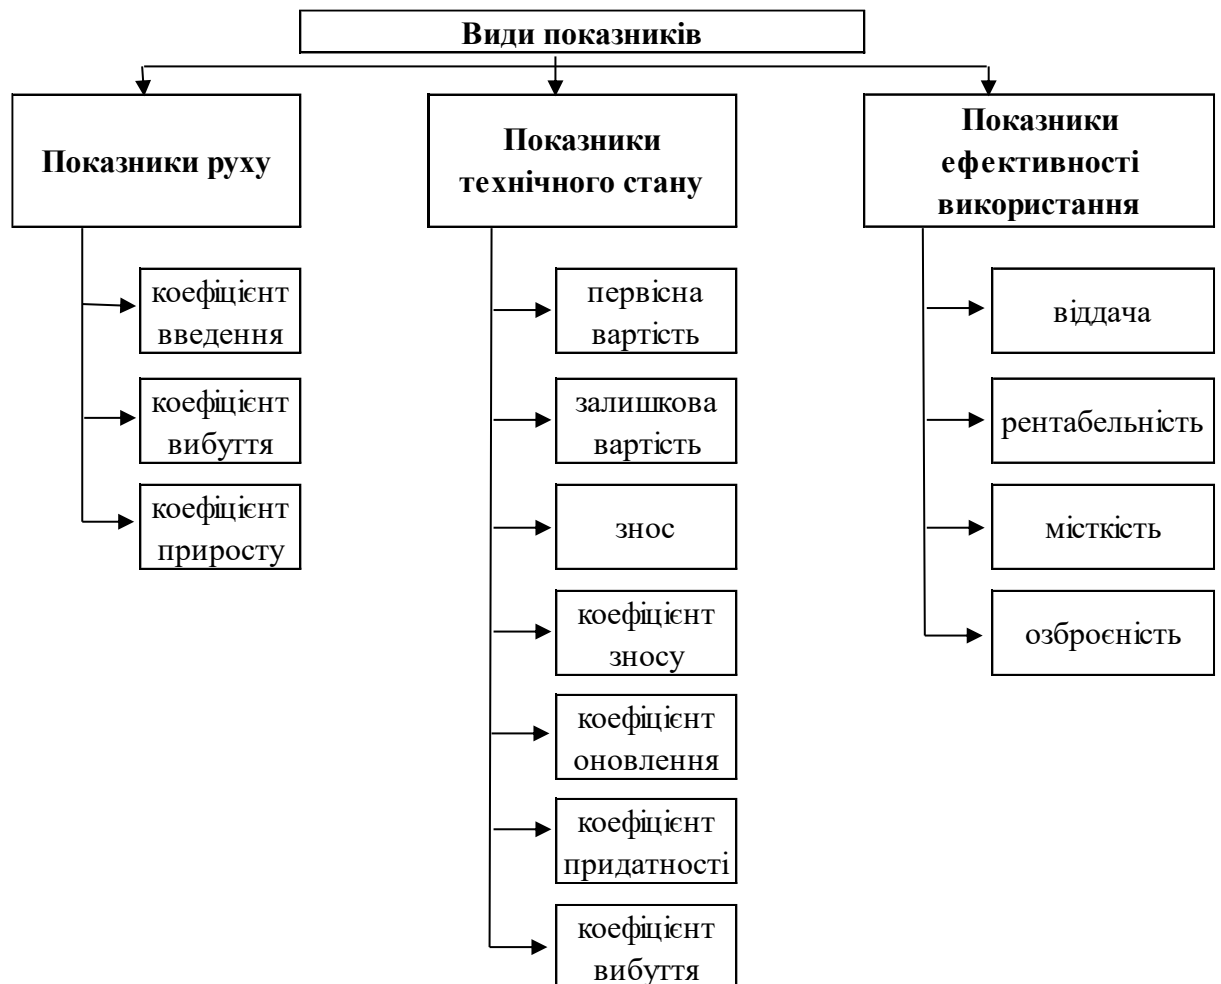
Види показників

Показники руху

коефіцієнт введення

коефіцієнт вибуття

коефіцієнт приросту

Показники технічного стану

первісна вартість

залишкова вартість

знос

коефіцієнт зносу

коефіцієнт оновлення

коефіцієнт придатності

коефіцієнт вибуття

Показники ефективності використання

віддача

рентабельність

місткість

озброєність